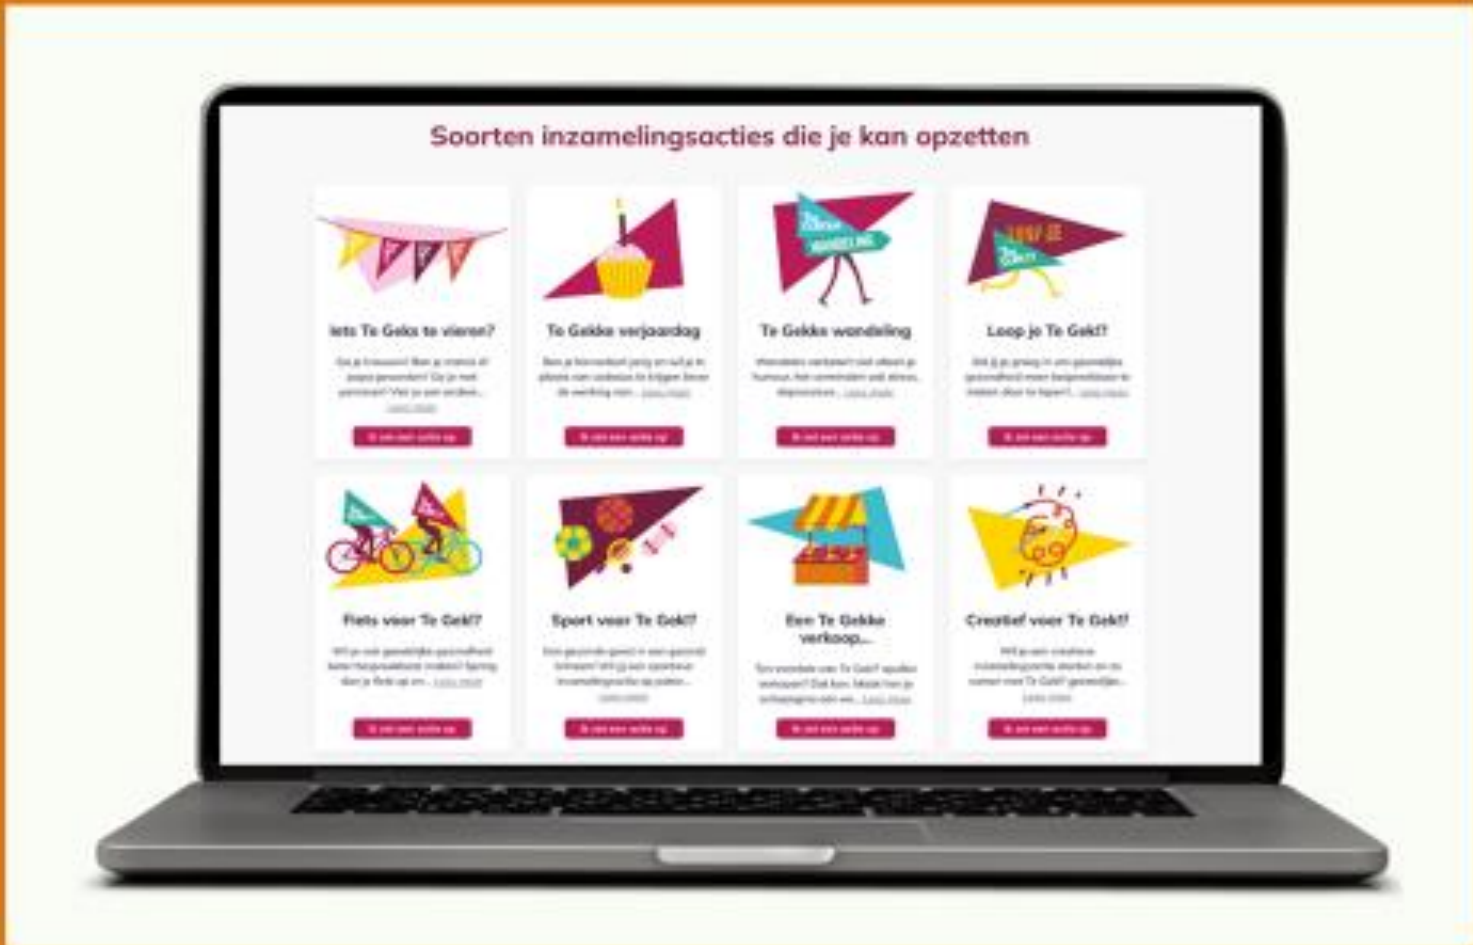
Soorten inzamelingsacties die je kan opzetten

Iets Te Geks te vieren?

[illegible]

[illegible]

Te Gekke verjaardag

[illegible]

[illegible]

Te Gekke wandeling

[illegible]

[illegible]

Loop je Te Gek!?

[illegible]

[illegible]

Fiets voor Te Gek!?

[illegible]

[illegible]

Sport voor Te Gek!?

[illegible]

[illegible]

Een Te Gekke verkoop...

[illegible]

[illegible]

Creatief voor Te Gek!?

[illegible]

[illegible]